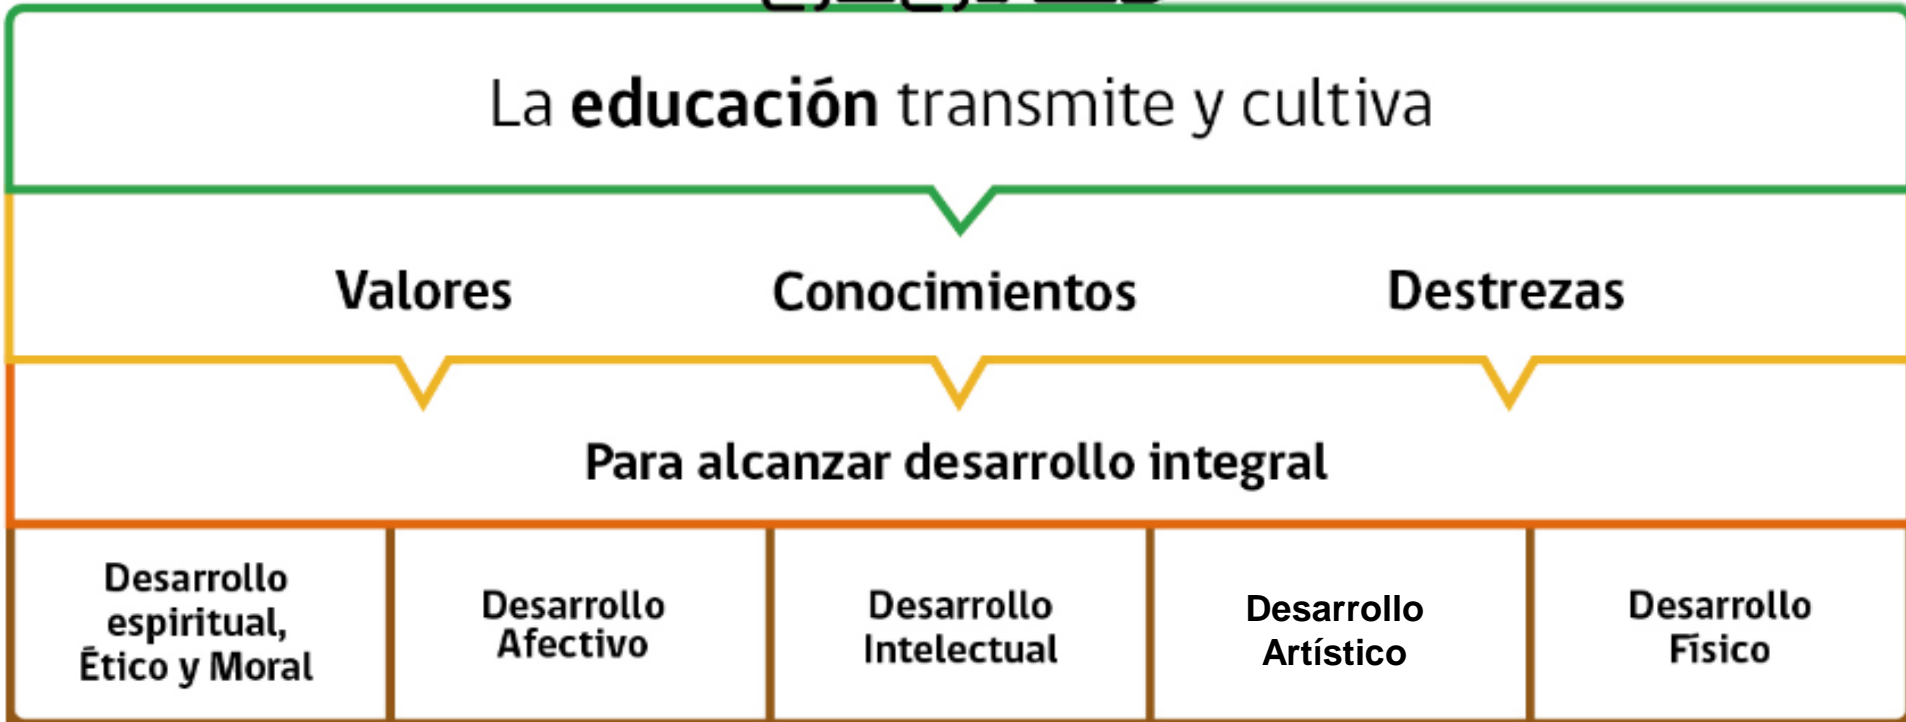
La **educación** transmite y cultiva

Valores

Conocimientos

Destrezas

Para alcanzar desarrollo integral

| Desarrollo espiritual, Ético y Moral | Desarrollo Afectivo | Desarrollo Intelectual | Desarrollo Artístico | Desarrollo Físico |
|---|---|---|---|---|